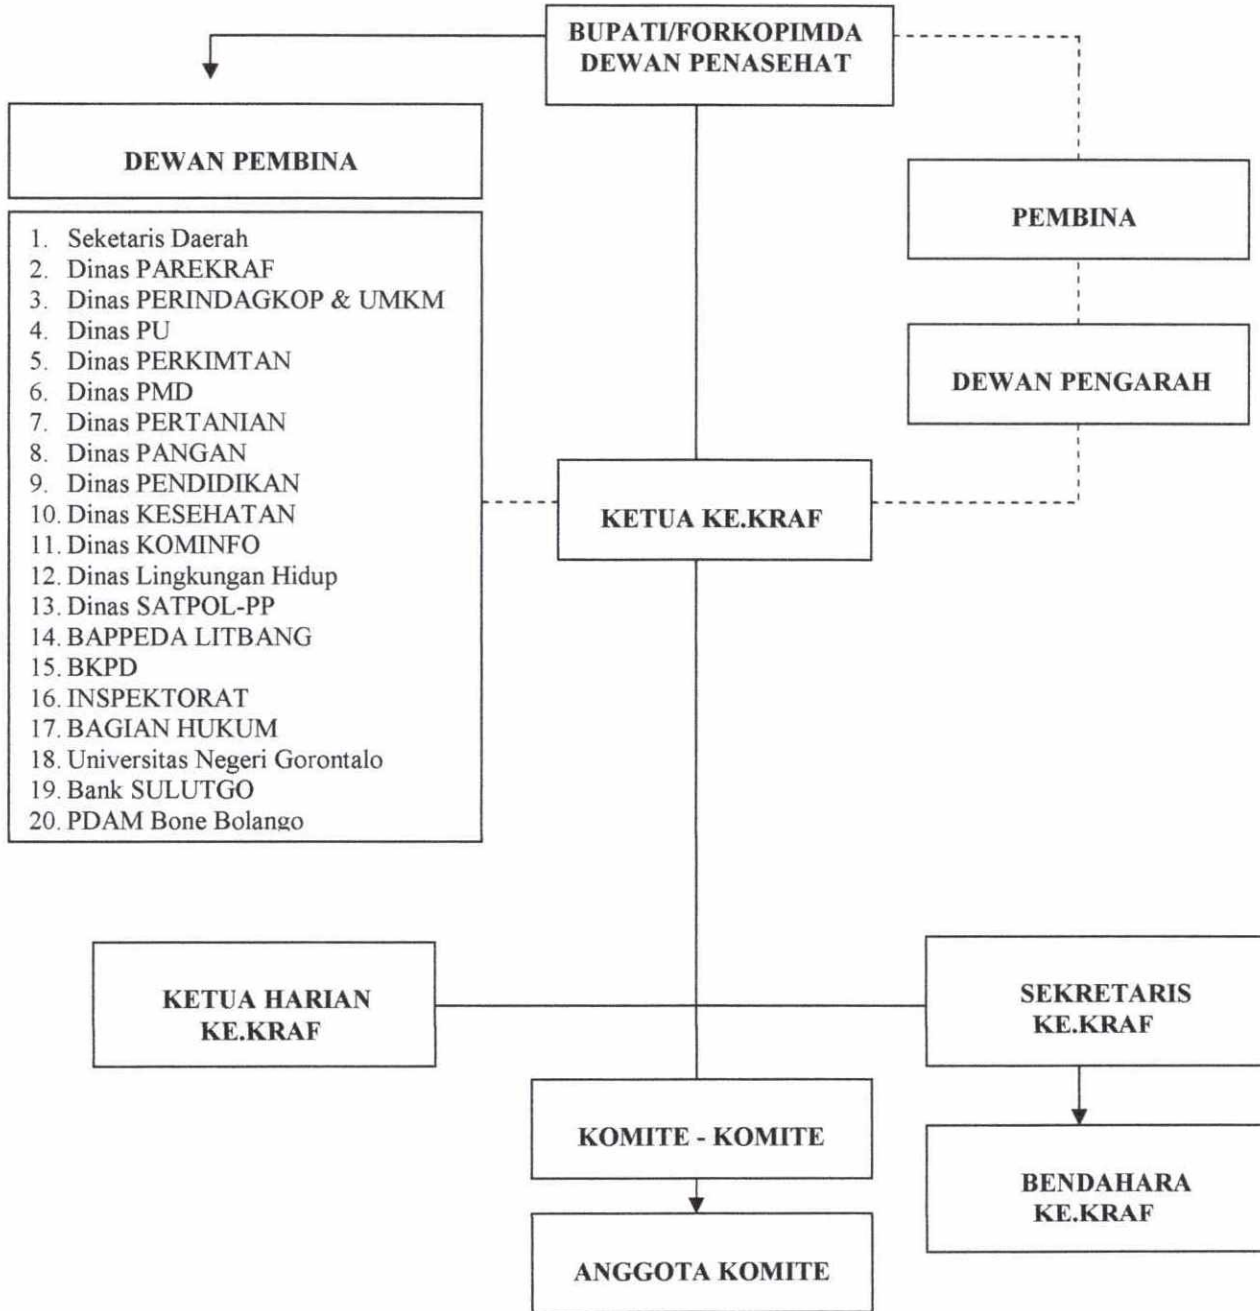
BUPATI/FORKOPIMDA
DEWAN PENASEHAT

DEWAN PEMBINA

1. Seketaris Daerah
2. Dinas PAREKRAF
3. Dinas PERINDAGKOP & UMKM
4. Dinas PU
5. Dinas PERKIMTAN
6. Dinas PMD
7. Dinas PERTANIAN
8. Dinas PANGAN
9. Dinas PENDIDIKAN
10. Dinas KESEHATAN
11. Dinas KOMINFO
12. Dinas Lingkungan Hidup
13. Dinas SATPOL-PP
14. BAPPEDA LITBANG
15. BKPD
16. INSPEKTORAT
17. BAGIAN HUKUM
18. Universitas Negeri Gorontalo
19. Bank SULUTGO
20. PDAM Bone Bolango

PEMBINA

DEWAN PENGARAH

KETUA KE.KRAF

KETUA HARIAN
KE.KRAF

SEKRETARIS
KE.KRAF

KOMITE - KOMITE

BENDAHARA
KE.KRAF

ANGGOTA KOMITE